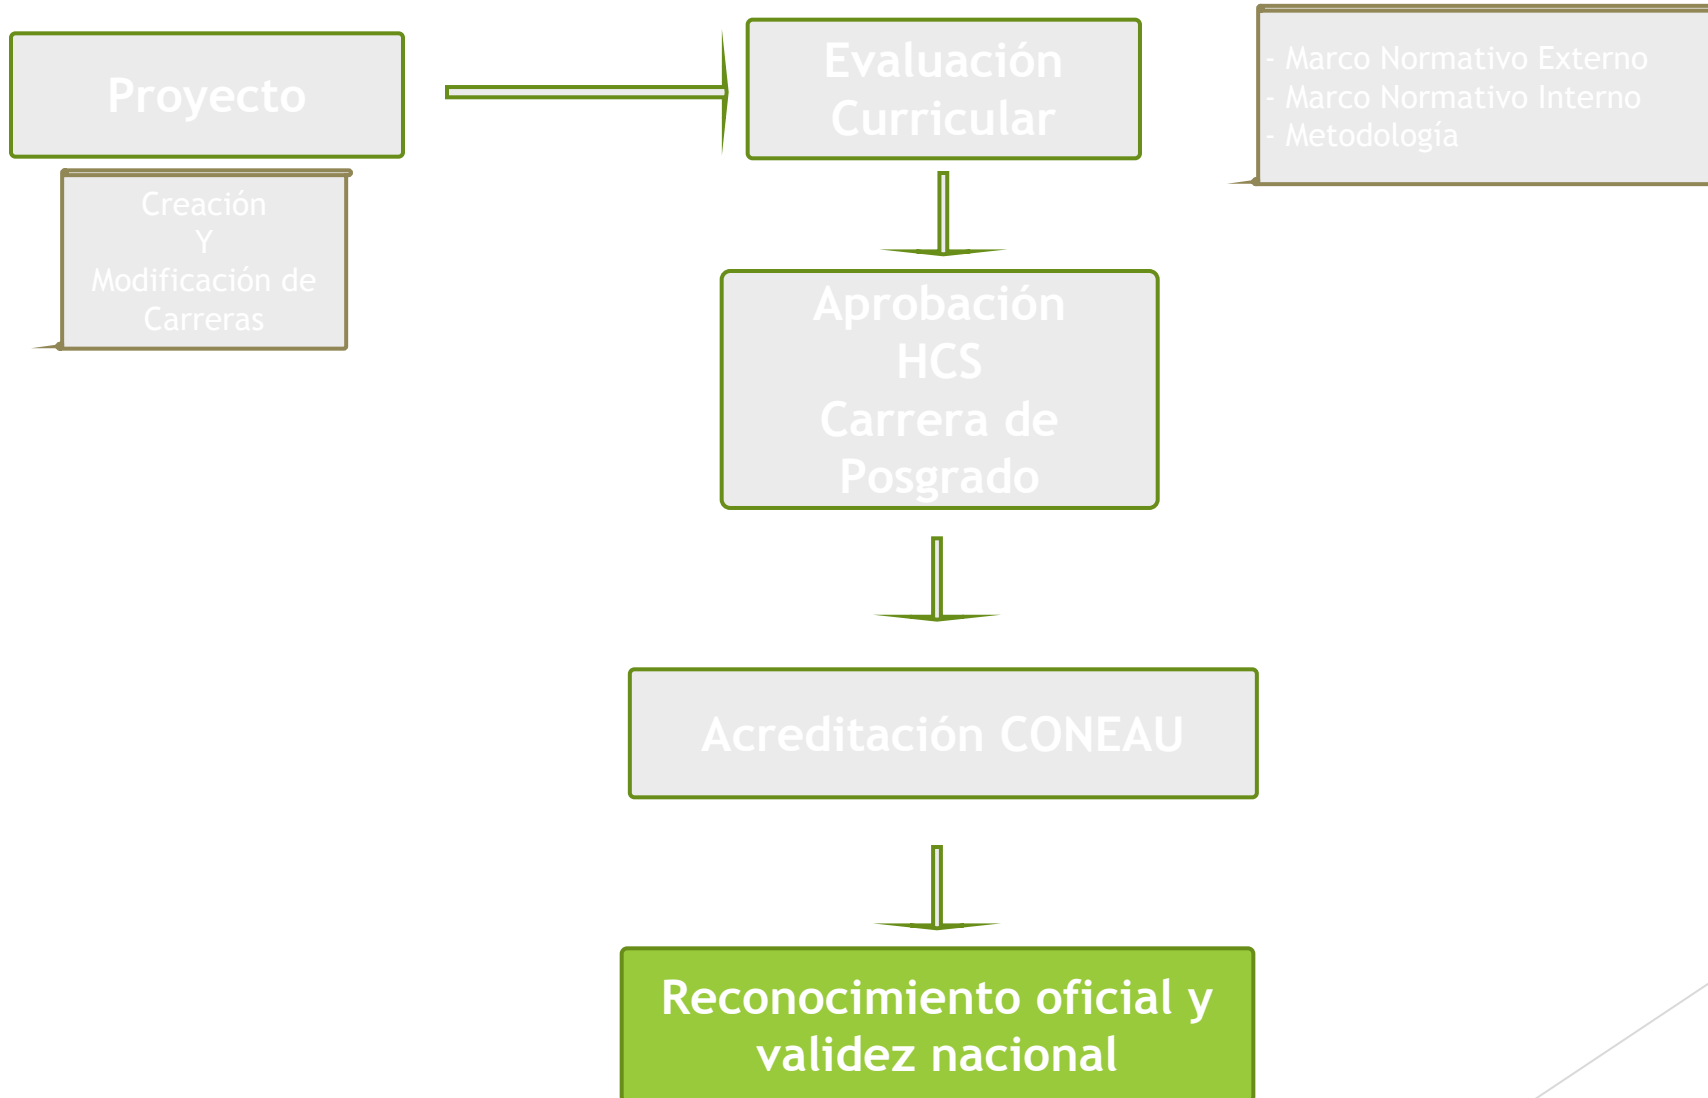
Proyecto

Creación
Y
Modificación de
Carreras

Evaluación
Curricular

- Marco Normativo Externo
- Marco Normativo Interno
- Metodología

Aprobación
HCS
Carrera de
Posgrado

Acreditación CONEAU

Reconocimiento oficial y
validez nacional